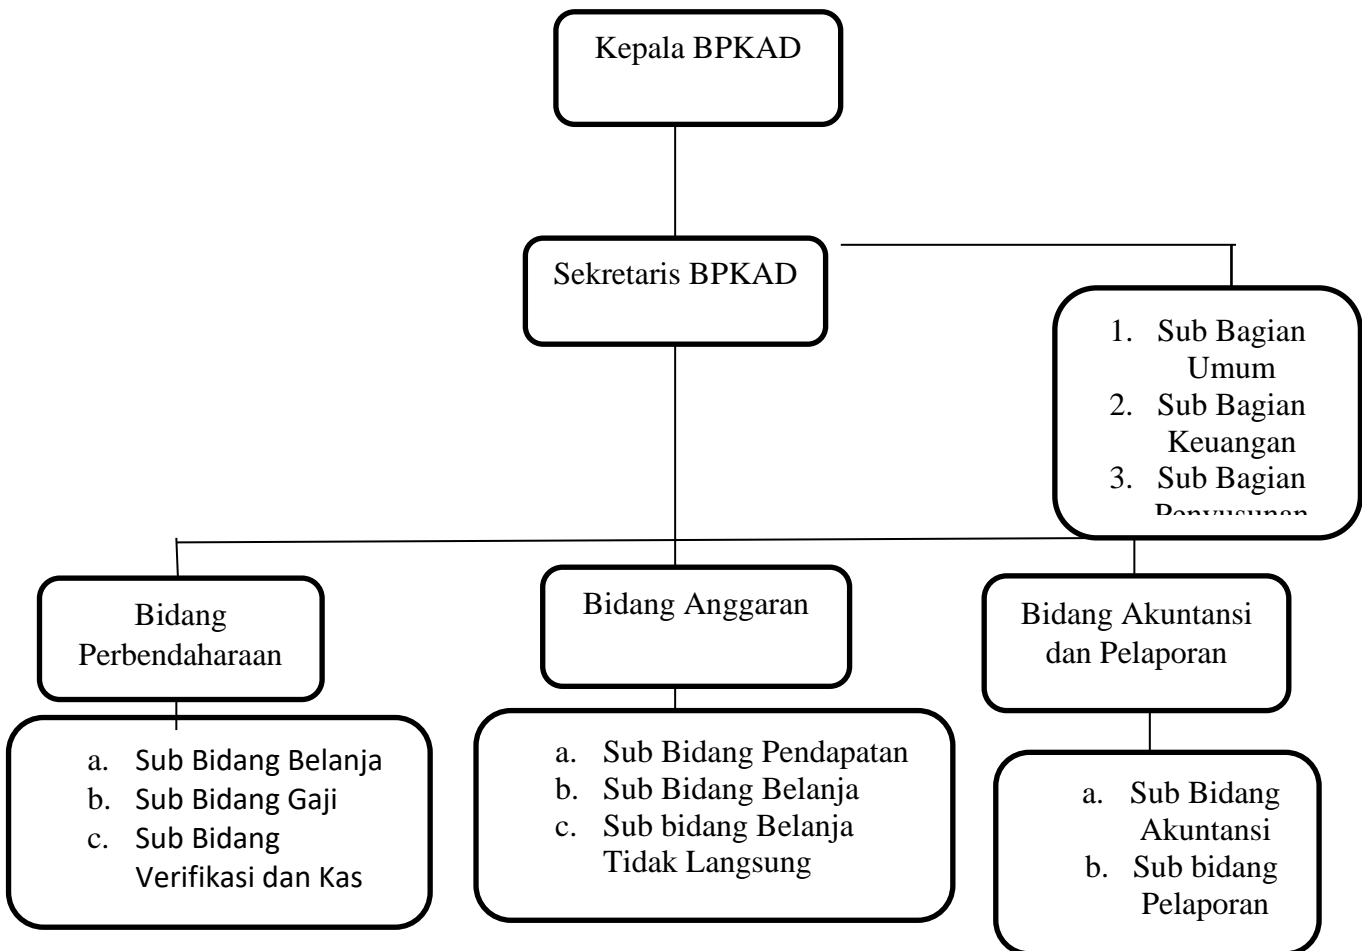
Kepala BPKAD

Sekretaris BPKAD

1. Sub Bagian Umum
2. Sub Bagian Keuangan
3. Sub Bagian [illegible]

Bidang Perbendaharaan

Bidang Anggaran

Bidang Akuntansi dan Pelaporan

a. Sub Bidang Belanja
b. Sub Bidang Gaji
c. Sub Bidang Verifikasi dan Kas

a. Sub Bidang Pendapatan
b. Sub Bidang Belanja
c. Sub bidang Belanja Tidak Langsung

a. Sub Bidang Akuntansi
b. Sub bidang Pelaporan